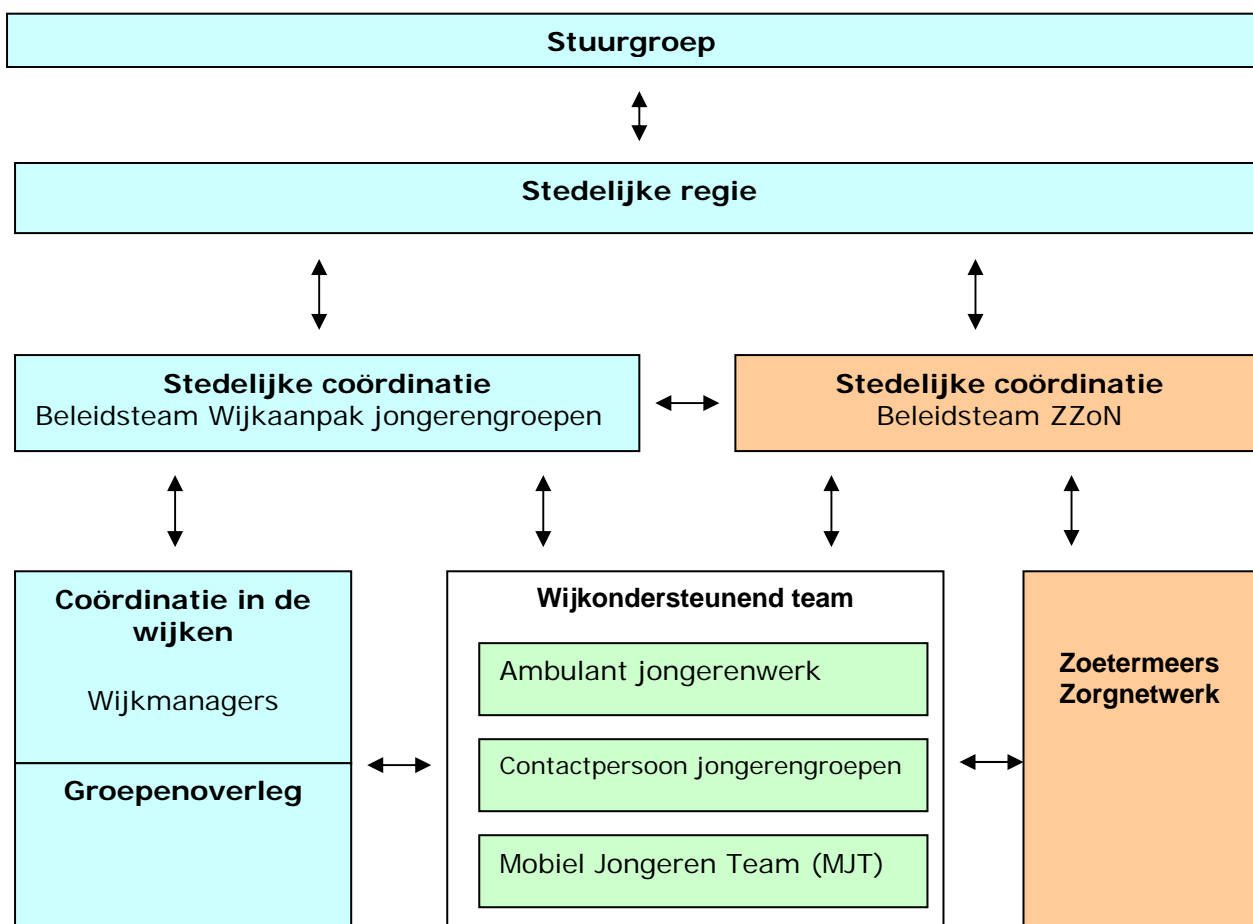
Stuurgroep

Stedelijke regie

Stedelijke coördinatie
Beleidsteam Wijkaanpak jongerengroepen

Stedelijke coördinatie
Beleidsteam ZZoN

Coördinatie in de wijken

Wijkmanagers

Groepenoverleg

Wijkondersteunend team

Ambulant jongerenwerk

Contactpersoon jongerengroepen

Mobiel Jongeren Team (MJT)

Zoetermeers Zorgnetwerk